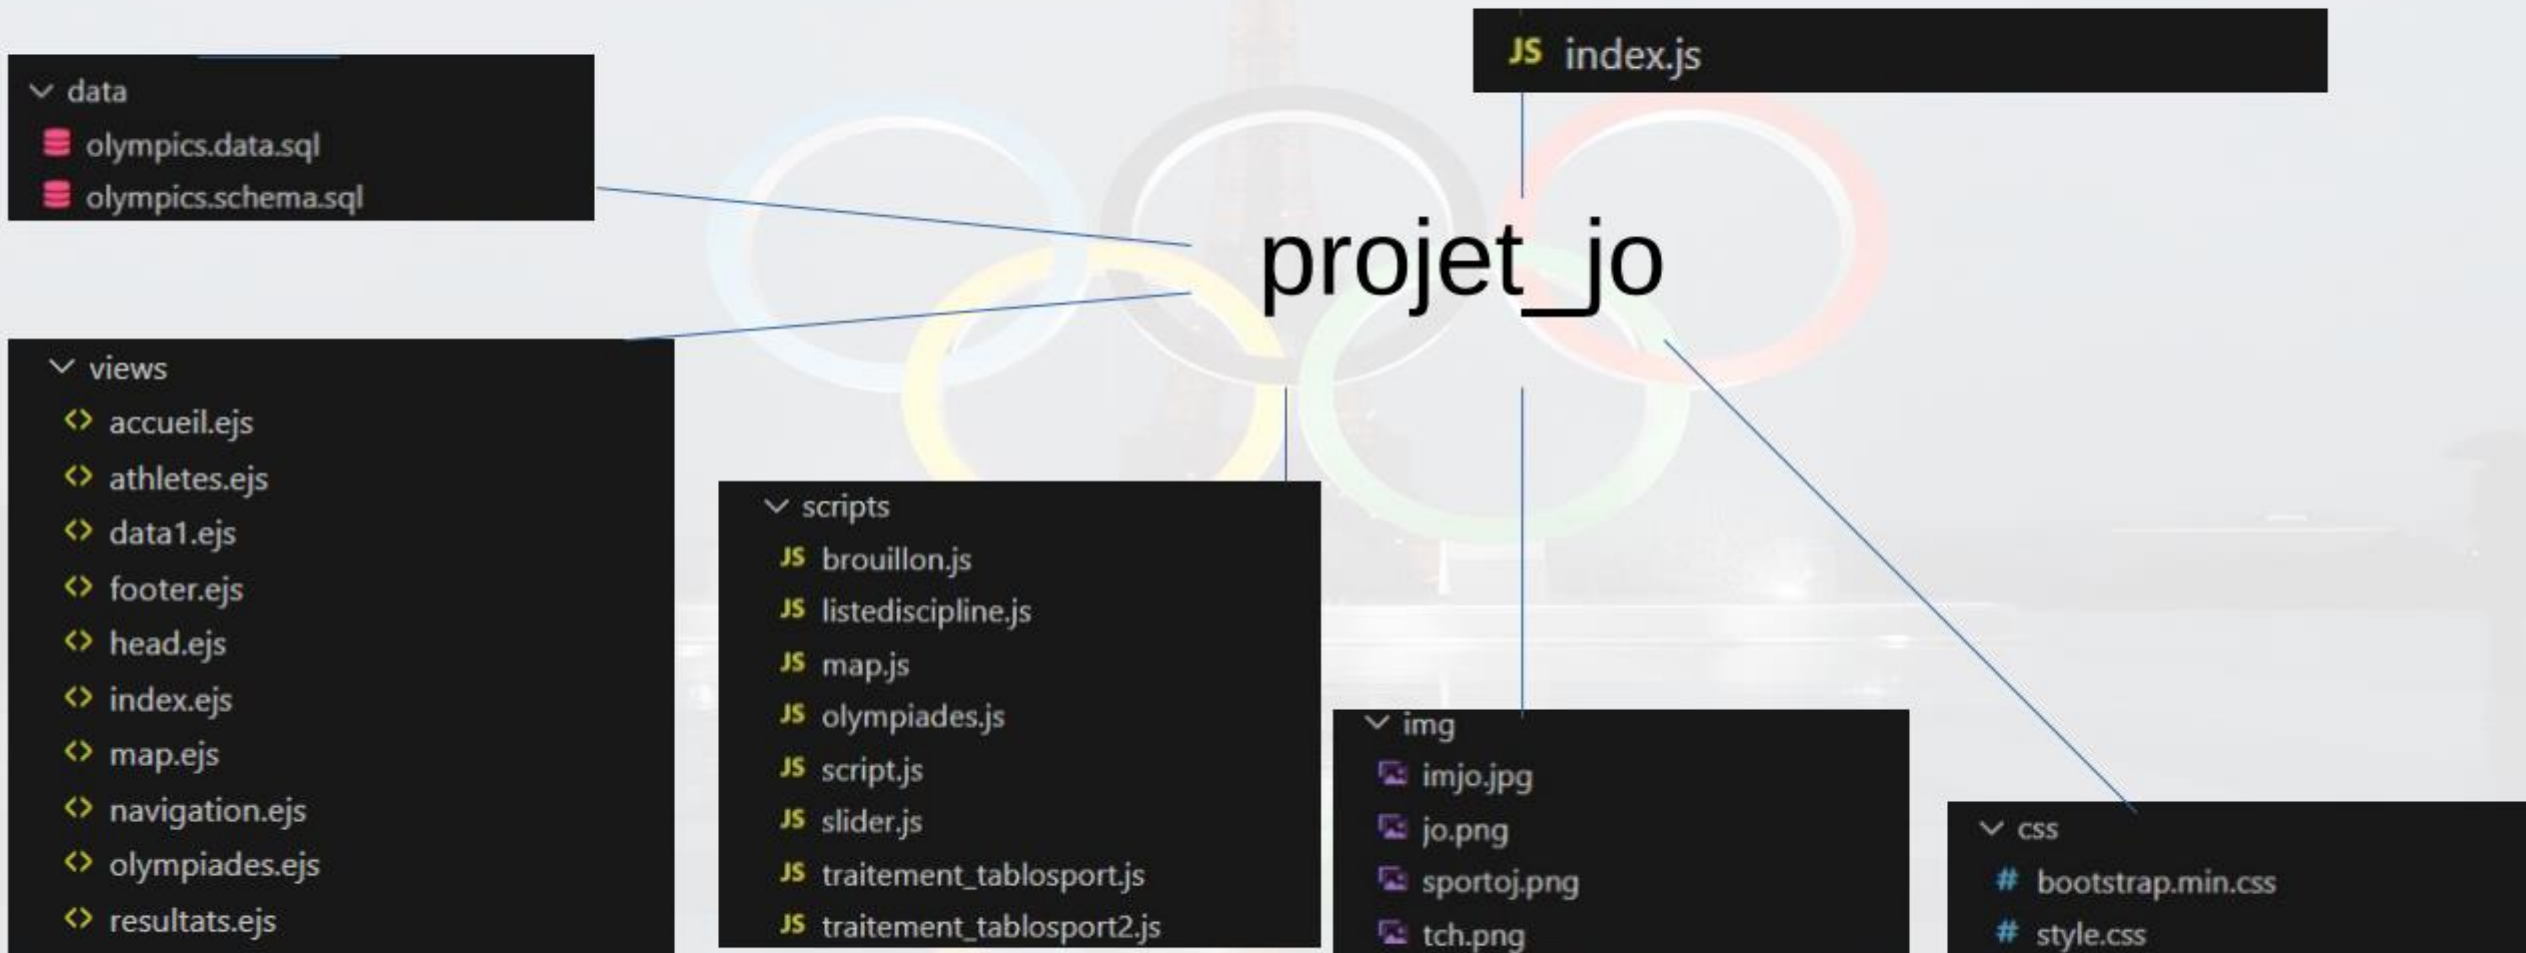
data
olympics.data.sql
olympics.schema.sql

JS index.js

projet_jo

views
accueil.ejs
athletes.ejs
data1.ejs
footer.ejs
head.ejs
index.ejs
map.ejs
navigation.ejs
olympiades.ejs
resultats.ejs

scripts
JS brouillon.js
JS listediscipline.js
JS map.js
JS olympiades.js
JS script.js
JS slider.js
JS traitement_tablosport.js
JS traitement_tablosport2.js

img
imjo.jpg
jo.png
sportoj.png
tch.png

css
# bootstrap.min.css
# style.css